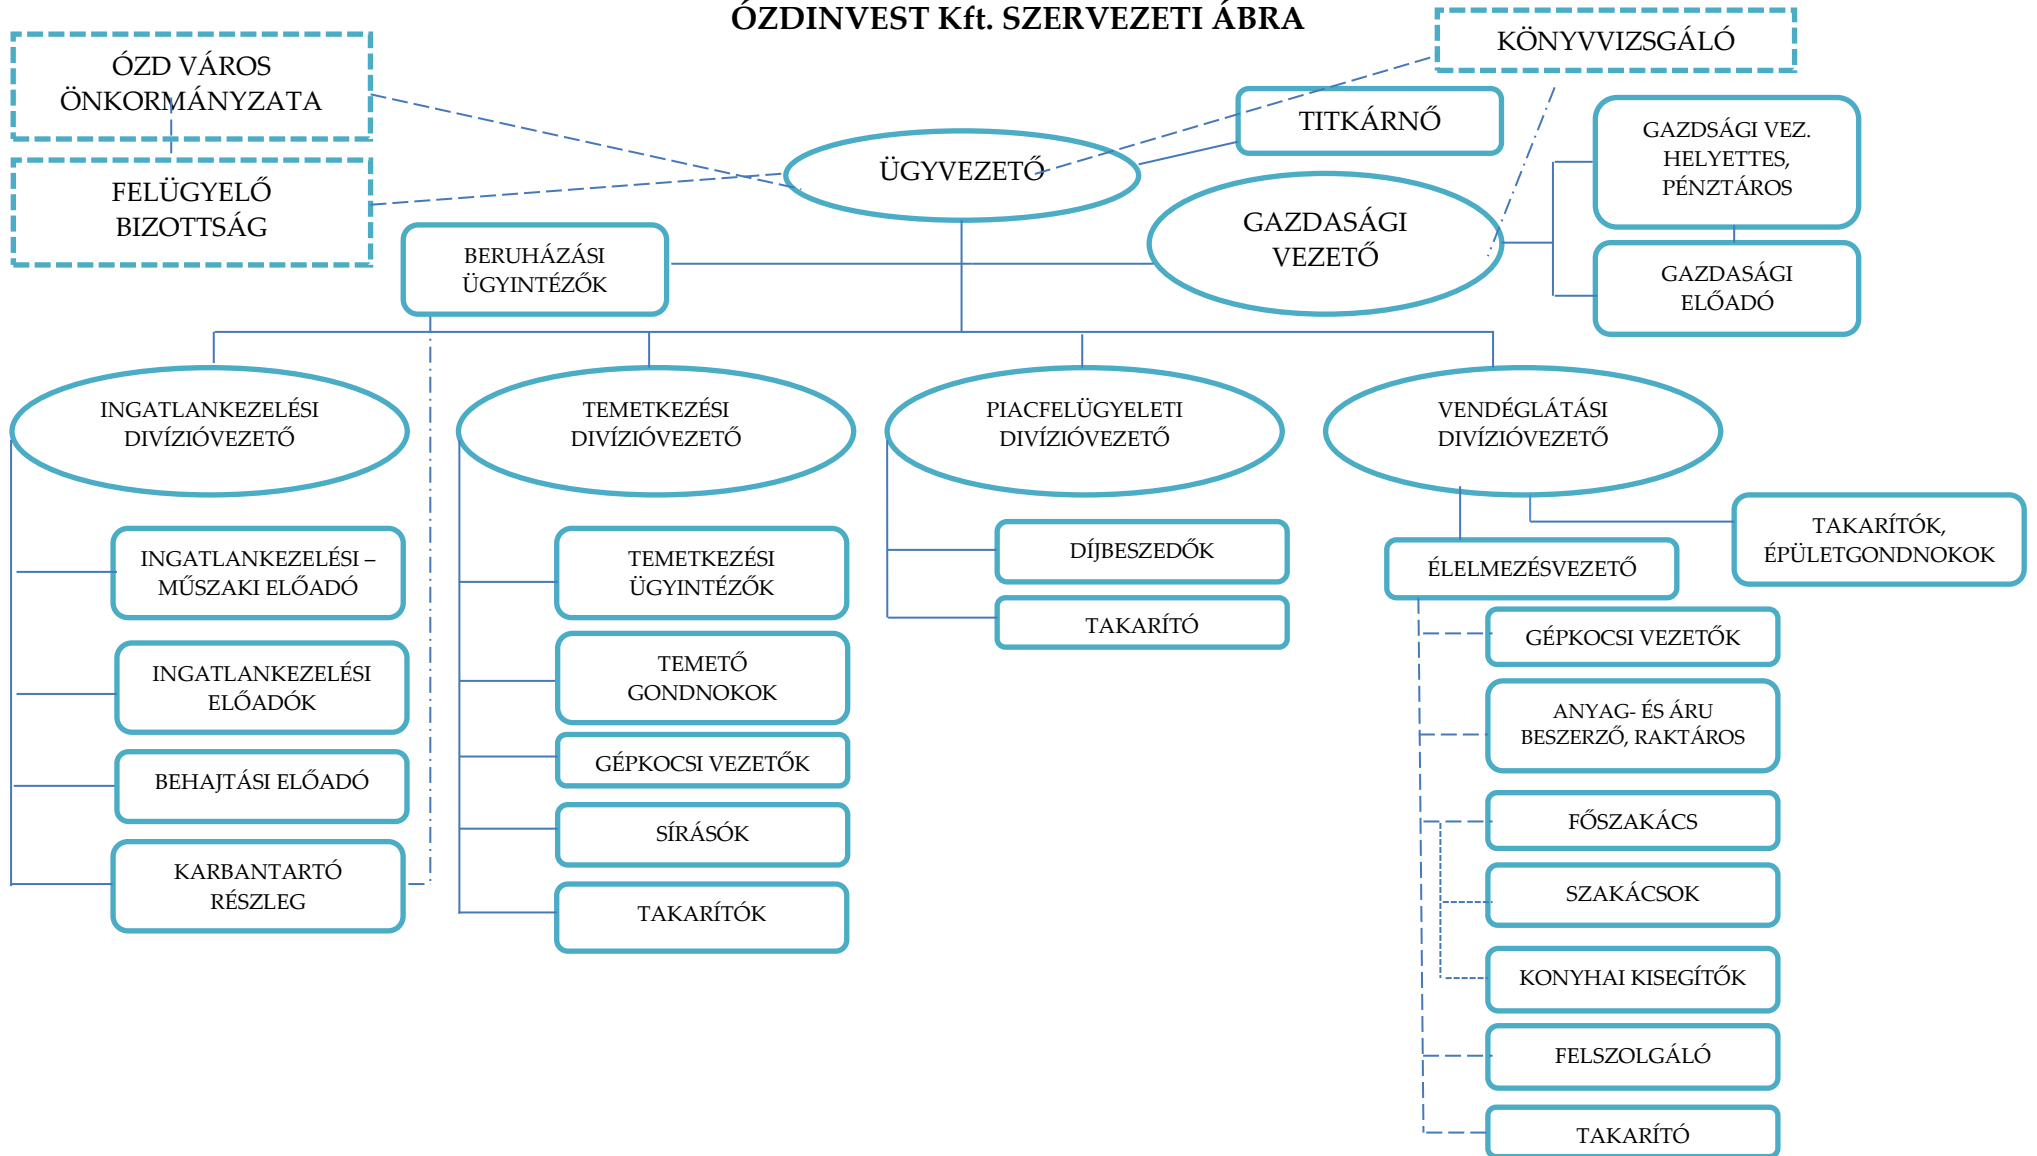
ÓZDINVEST Kft. SZERVEZETI ÁBRA

ÓZD VÁROS ÖNKORMÁNYZATA

FELÜGYELŐ BIZOTTSÁG

KÖNYVVIZSGÁLÓ

TITKÁRNŐ

ÜGYVEZETŐ

GAZDSÁGI VEZ. HELYETTES, PÉNZTÁROS

GAZDASÁGI VEZETŐ

GAZDASÁGI ELŐADÓ

BERUHÁZÁSI ÜGYINTÉZŐK

INGATLANKEZELÉSI DIVÍZIÓVEZETŐ

TEMETKEZÉSI DIVÍZIÓVEZETŐ

PIACFELÜGYELETI DIVÍZIÓVEZETŐ

VENDÉGLÁTÁSI DIVÍZIÓVEZETŐ

INGATLANKEZELÉSI – MŰSZAKI ELŐADÓ

INGATLANKEZELÉSI ELŐADÓK

BEHAJTÁSI ELŐADÓ

KARBANTARTÓ RÉSZLEG

TEMETKEZÉSI ÜGYINTÉZŐK

TEMETŐ GONDNOKOK

GÉPKOCSI VEZETŐK

SÍRÁSÓK

TAKARÍTÓK

DÍJBESZEDŐK

TAKARÍTÓ

TAKARÍTÓK, ÉPÜLETGONDNOKOK

ÉLELMEZÉSVEZETŐ

GÉPKOCSI VEZETŐK

ANYAG- ÉS ÁRU BESZERZŐ, RAKTÁROS

FŐSZAKÁCS

SZAKÁCSOK

KONYHAI KISEGÍTŐK

FELSZOLGÁLÓ

TAKARÍTÓ